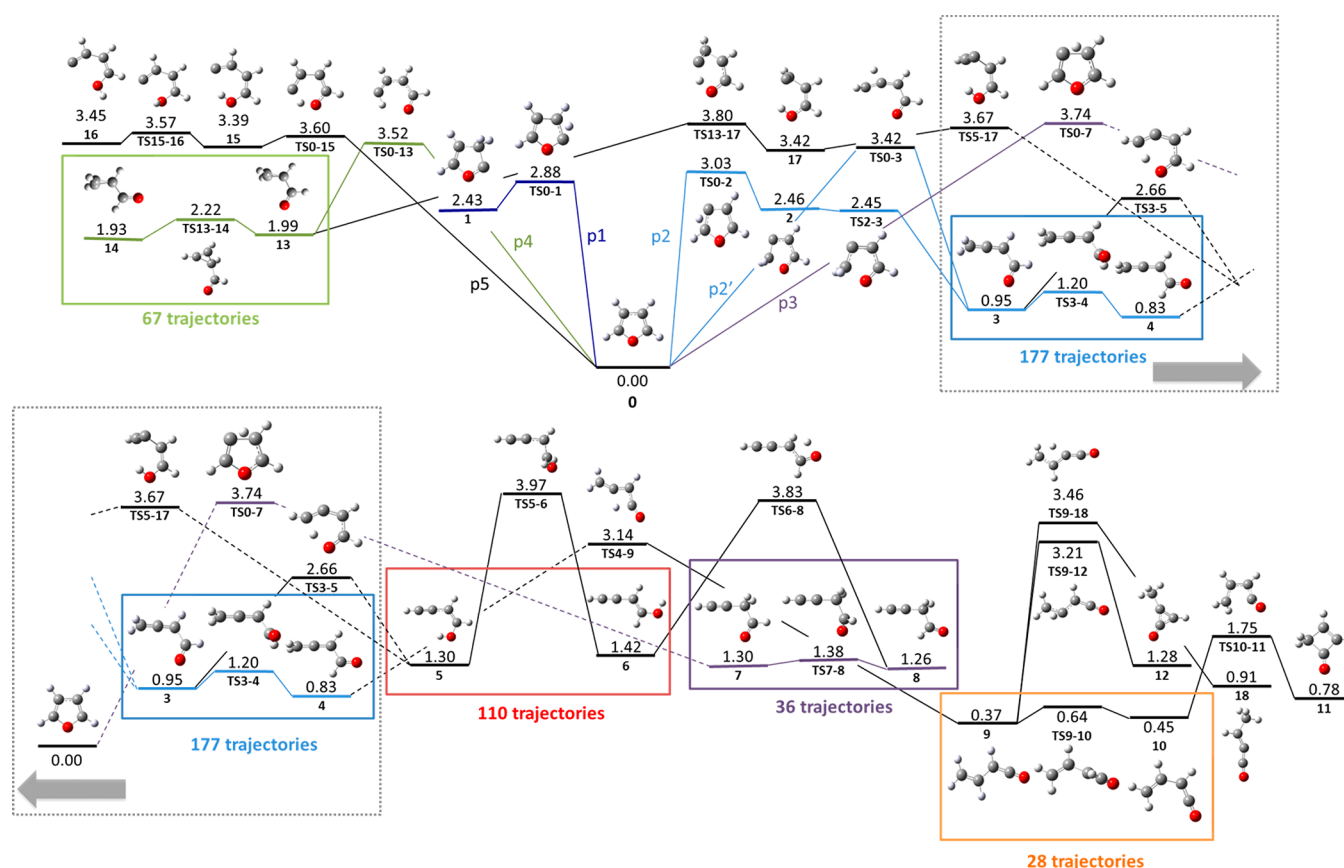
3.45
16
3.57
TS15-16
3.39
15
3.60
TS0-15
3.52
TS0-13
2.43
1
2.88
TS0-1
3.80
TS13-17
3.42
17
3.42
TS0-3
3.67
TS5-17
3.74
TS0-7
1.93
14
2.22
TS13-14
1.99
13
p4
p1
p2
3.03
TS0-2
2.46
2
2.45
TS2-3
2.66
TS3-5
p5
p2'
p3
0.95
3
1.20
TS3-4
0.83
4
67 trajectories
0.00
0
177 trajectories

3.67
TS5-17
3.74
TS0-7
2.66
TS3-5
0.95
3
1.20
TS3-4
0.83
4
0.00
177 trajectories
3.97
TS5-6
3.14
TS4-9
1.30
5
1.42
6
110 trajectories
3.83
TS6-8
1.30
7
1.38
TS7-8
1.26
8
36 trajectories
3.46
TS9-18
3.21
TS9-12
1.28
12
0.37
9
0.64
TS9-10
0.45
10
28 trajectories
1.75
TS10-11
0.91
18
0.78
11